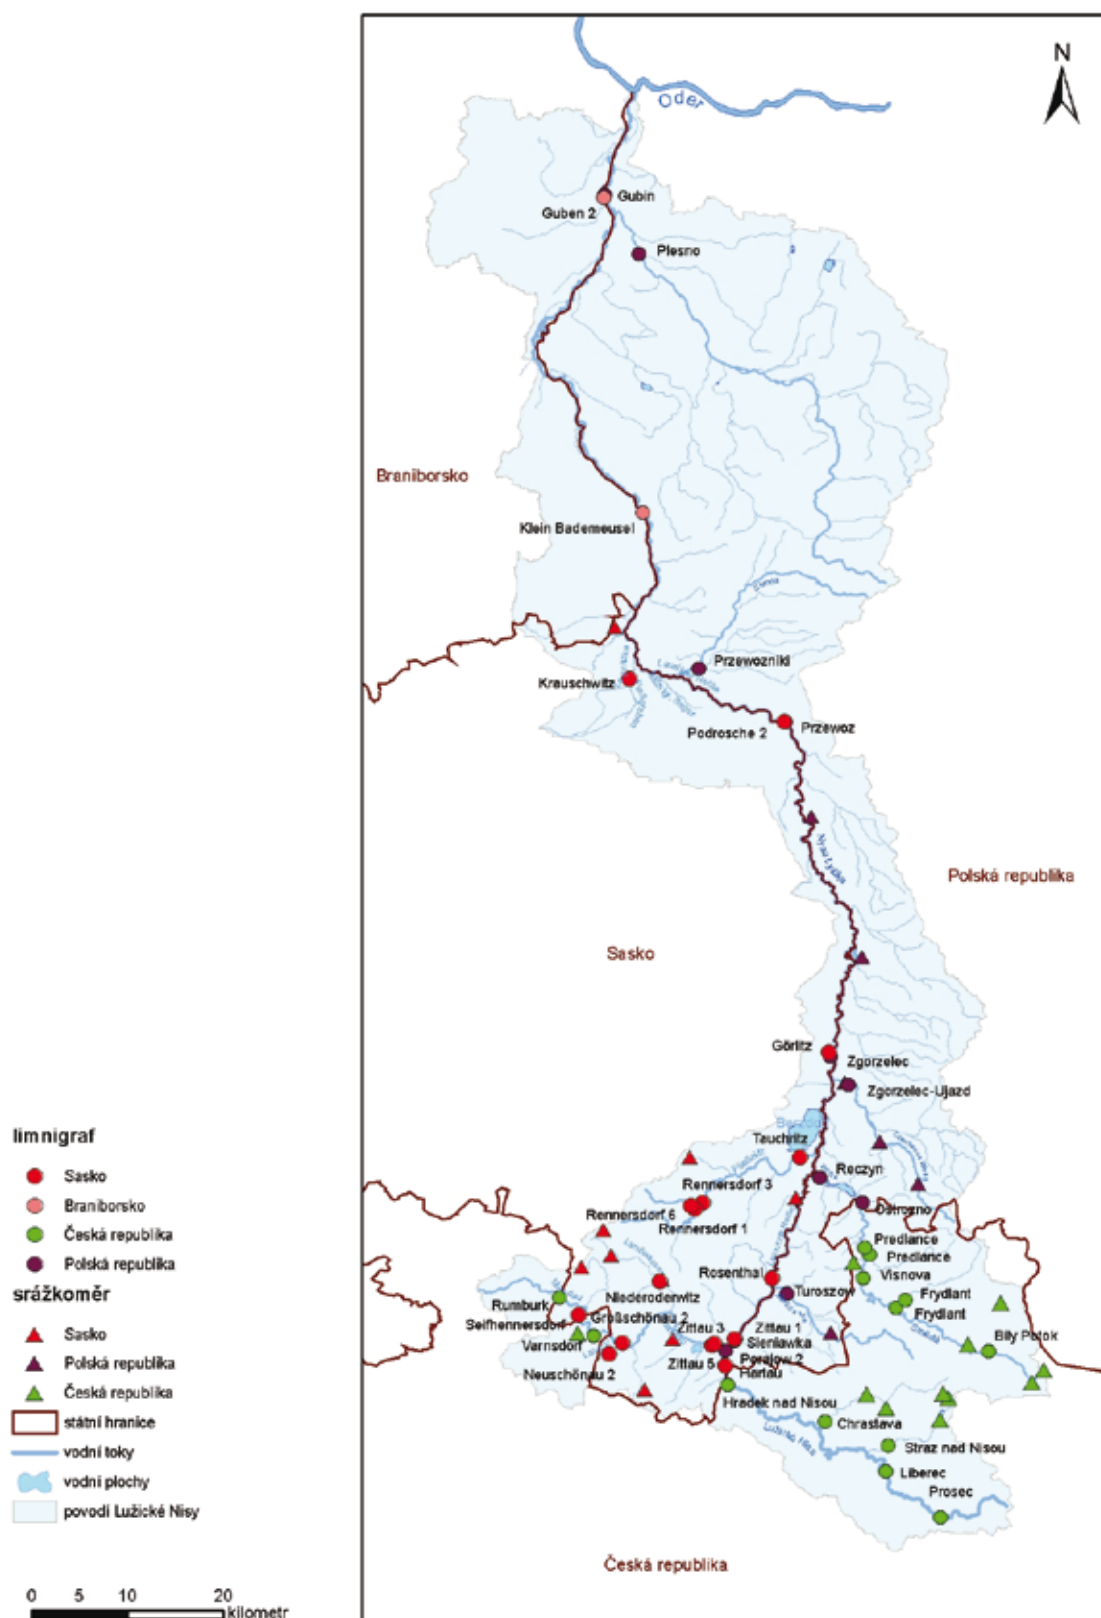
N

Oder

Gubin
Guben 2
Plesno

Braniborsko

Klein Bademeusel

Przewozniki
Krauschwitz
Podrosche 2
Przewoz

Polská republika

Sasko

Görlitz
Zgorzelec
Zgorzelec-Ujazd
Tauchritz
Reczyn
Rennersdorf 3
Rennersdorf 6
Rennersdorf 1
Ostrozno
Predlance
Predlance
Visnova
Rosenthal
Turoszow
Frydlant
Frydlant
Niederoderwitz
Rumburk
Seifhennersdorf
Großschönau 2
Zittau 3
Zittau 1
Sieniawka
Varnsdorf
Porajow 2
Zittau 5
Hartau
Neuschönau 2
Bily Potok
Hradek nad Nisou
Chrastava
Straz nad Nisou
Liberec
Prosec

Česká republika

limnigraf
Sasko
Braniborsko
Česká republika
Polská republika
srážkoměr
Sasko
Polská republika
Česká republika
státní hranice
vodní toky
vodní plochy
povodí Lužické Nisy

0 5 10 20
kilometr